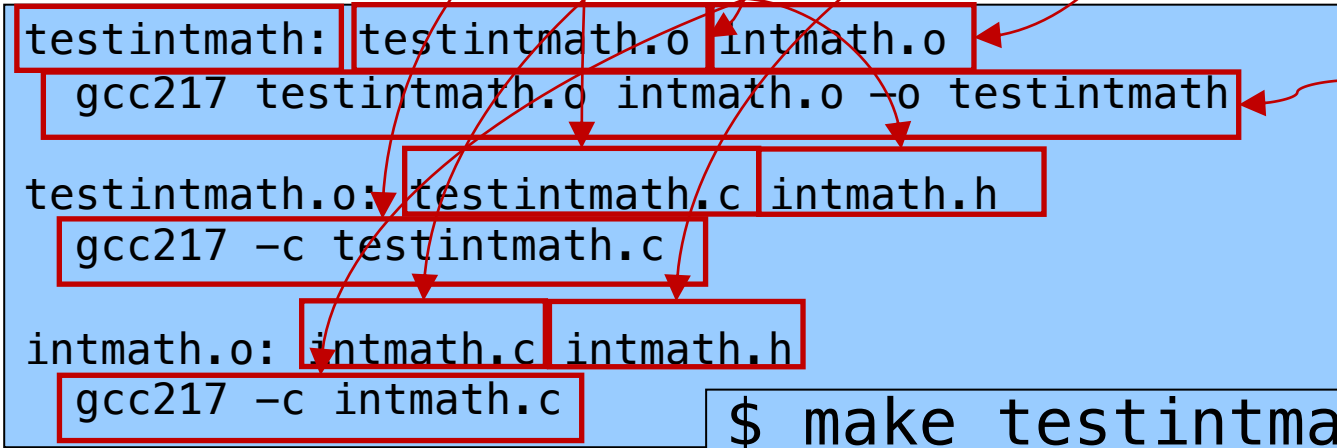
testintmath: testintmath.o intmath.o
gcc217 testintmath.o intmath.o –o testintmath

testintmath.o: testintmath.c intmath.h
gcc217 –c testintmath.c

intmath.o: intmath.c intmath.h
gcc217 –c intmath.c

$ make testintma